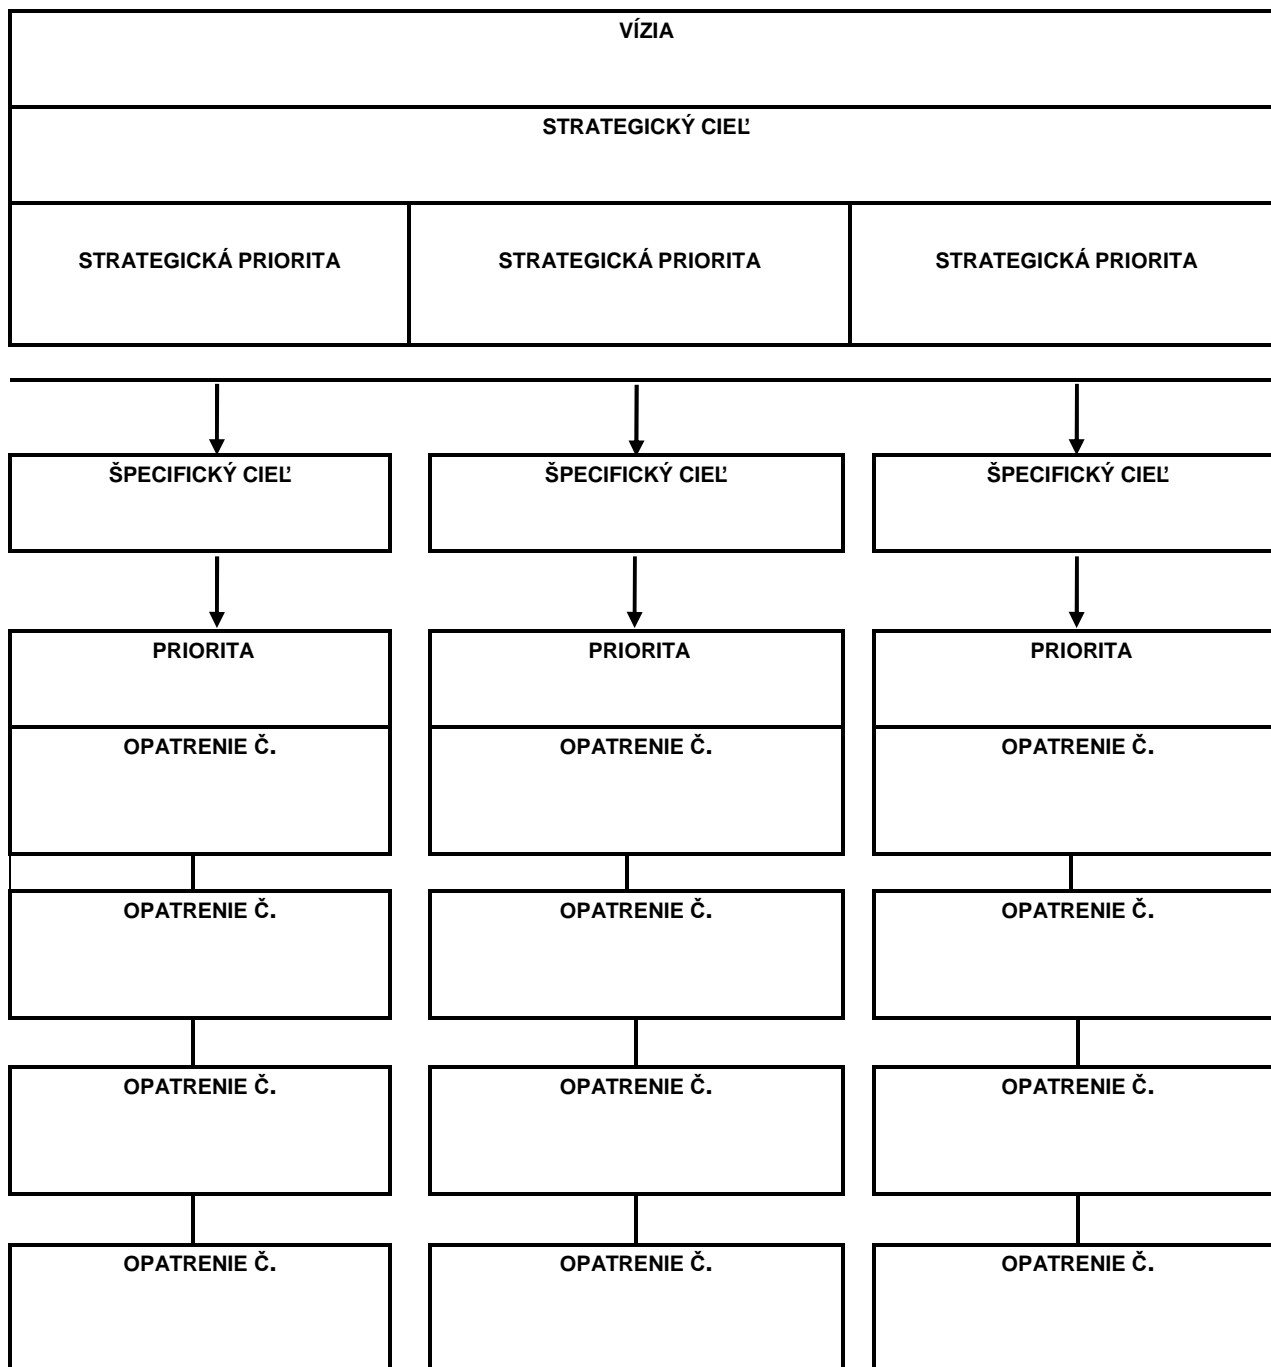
VÍZIA

STRATEGICKÝ CIEĽ

STRATEGICKÁ PRIORITA

STRATEGICKÁ PRIORITA

STRATEGICKÁ PRIORITA

ŠPECIFICKÝ CIEĽ

PRIORITA

OPATRENIE Č.

OPATRENIE Č.

OPATRENIE Č.

OPATRENIE Č.

ŠPECIFICKÝ CIEĽ

PRIORITA

OPATRENIE Č.

OPATRENIE Č.

OPATRENIE Č.

OPATRENIE Č.

ŠPECIFICKÝ CIEĽ

PRIORITA

OPATRENIE Č.

OPATRENIE Č.

OPATRENIE Č.

OPATRENIE Č.